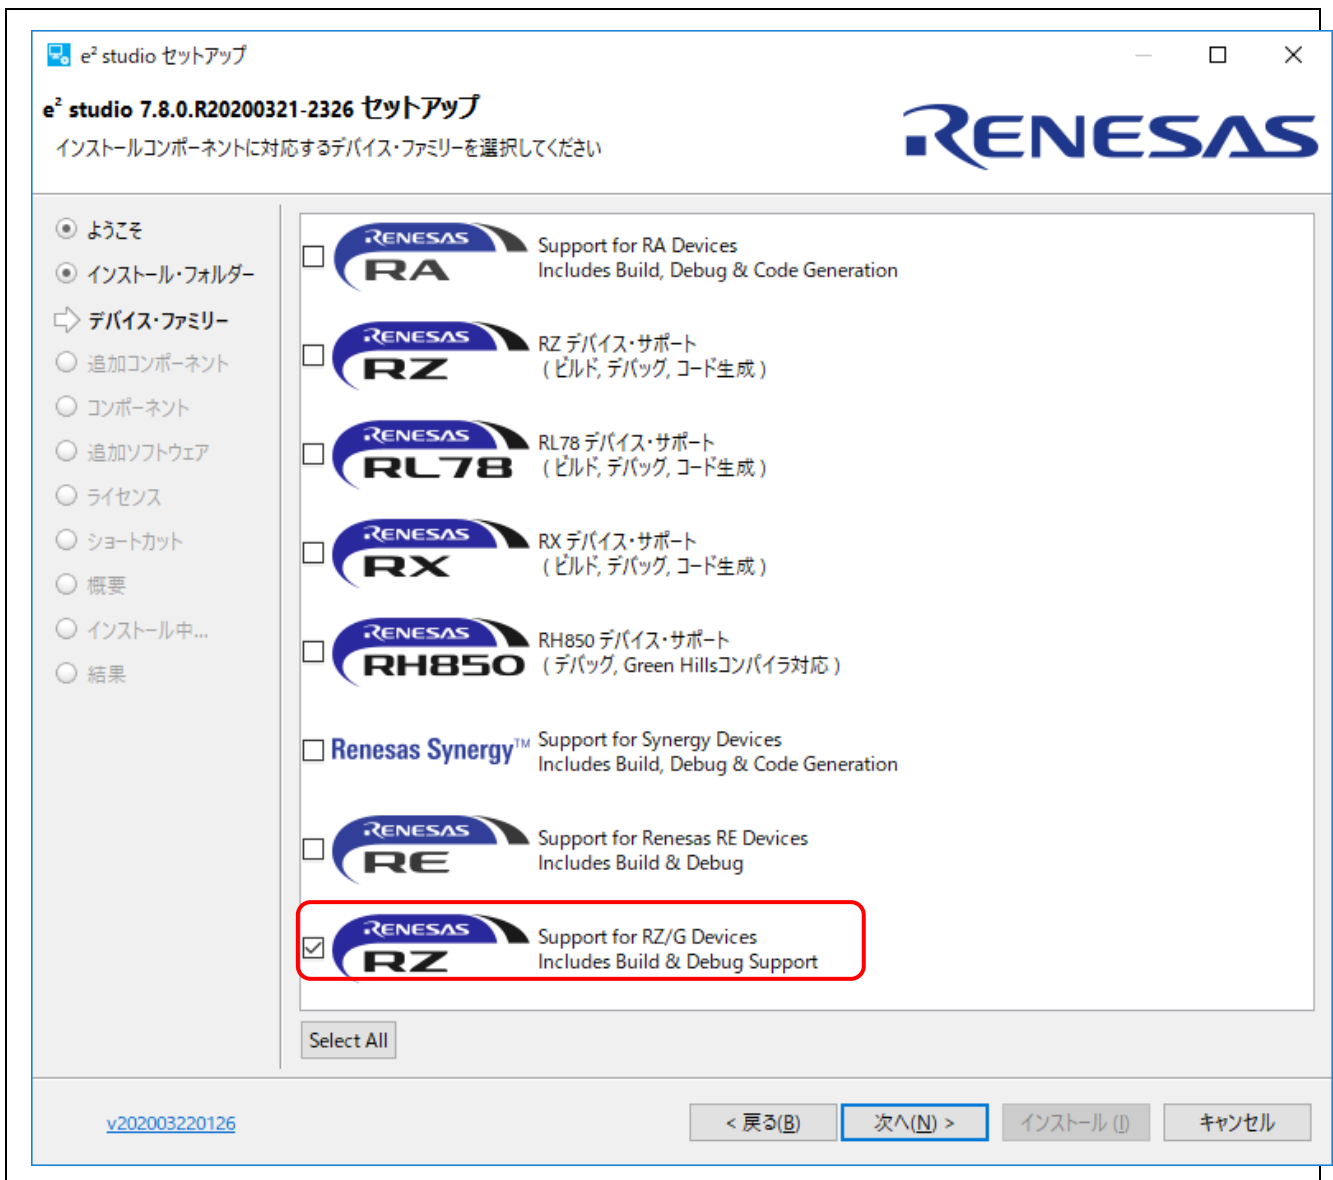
$e^2$ studio セットアップ

$e^2$ studio 7.8.0.R20200321-2326 セットアップ

インストールコンポーネントに対応するデバイス・ファミリーを選択してください

RENESAS

ようこそ
インストール・フォルダー
デバイス・ファミリー
追加コンポーネント
コンポーネント
追加ソフトウェア
ライセンス
ショートカット
概要
インストール中...
結果

RENESAS RA
Support for RA Devices
Includes Build, Debug & Code Generation

RENESAS RZ
RZ デバイス・サポート
( ビルド, デバッグ, コード生成 )

RENESAS RL78
RL78 デバイス・サポート
( ビルド, デバッグ, コード生成 )

RENESAS RX
RX デバイス・サポート
( ビルド, デバッグ, コード生成 )

RENESAS RH850
RH850 デバイス・サポート
( デバッグ, Green Hillsコンパイラ対応 )

Renesas Synergy™
Support for Synergy Devices
Includes Build, Debug & Code Generation

RENESAS RE
Support for Renesas RE Devices
Includes Build & Debug

RENESAS RZ
Support for RZ/G Devices
Includes Build & Debug Support

Select All

v202003220126

< 戻る(B)
次へ(N) >
インストール (I)
キャンセル